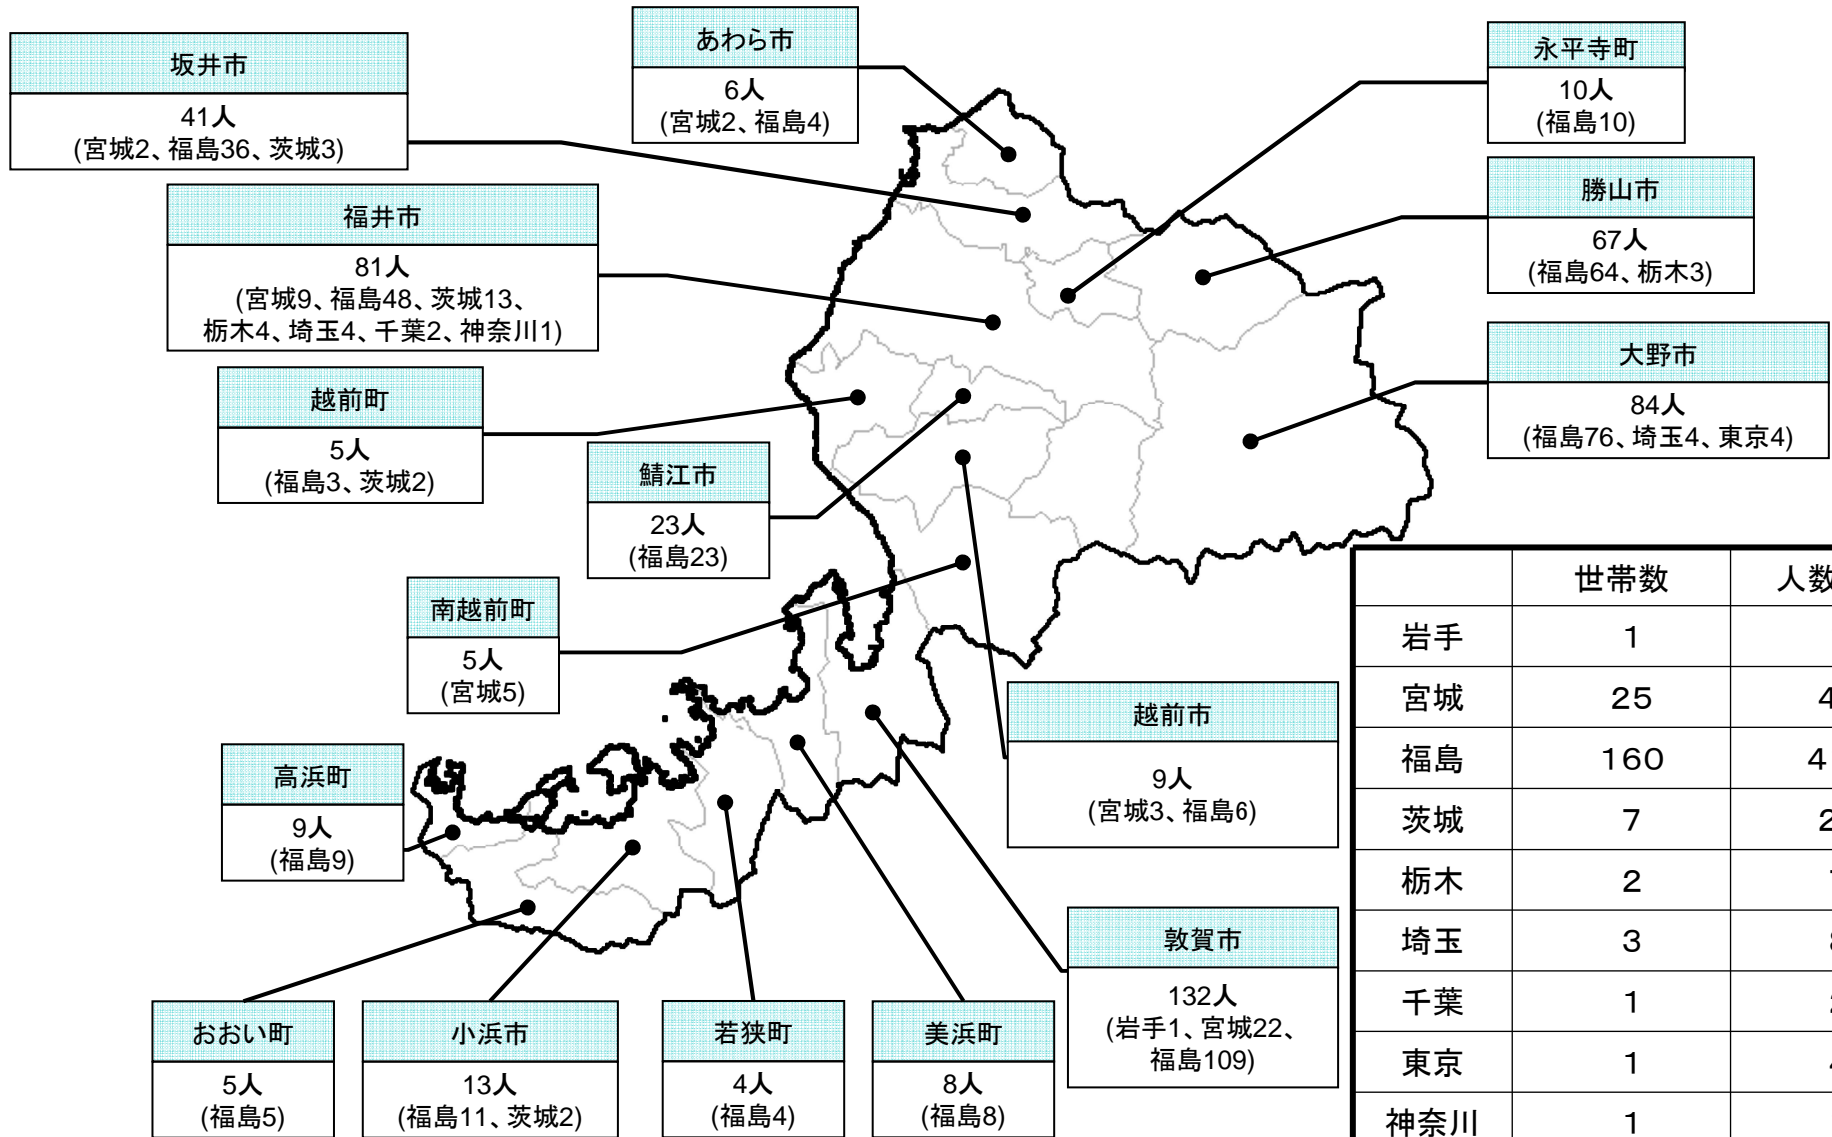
坂井市
41人
(宮城2、福島36、茨城3)

あわら市
6人
(宮城2、福島4)

永平寺町
10人
(福島10)

勝山市
67人
(福島64、栃木3)

福井市
81人
(宮城9、福島48、茨城13、栃木4、埼玉4、千葉2、神奈川1)

大野市
84人
(福島76、埼玉4、東京4)

越前町
5人
(福島3、茨城2)

鯖江市
23人
(福島23)

南越前町
5人
(宮城5)

越前市
9人
(宮城3、福島6)

高浜町
9人
(福島9)

敦賀市
132人
(岩手1、宮城22、福島109)

おおい町
5人
(福島5)

小浜市
13人
(福島11、茨城2)

若狭町
4人
(福島4)

美浜町
8人
(福島8)

| | 世帯数 | 人数 |
|---|---|---|
| 岩手 | 1 | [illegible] |
| 宮城 | 25 | 4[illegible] |
| 福島 | 160 | 4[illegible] |
| 茨城 | 7 | 2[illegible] |
| 栃木 | 2 | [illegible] |
| 埼玉 | 3 | 8 |
| 千葉 | 1 | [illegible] |
| 東京 | 1 | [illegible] |
| 神奈川 | 1 | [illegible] |